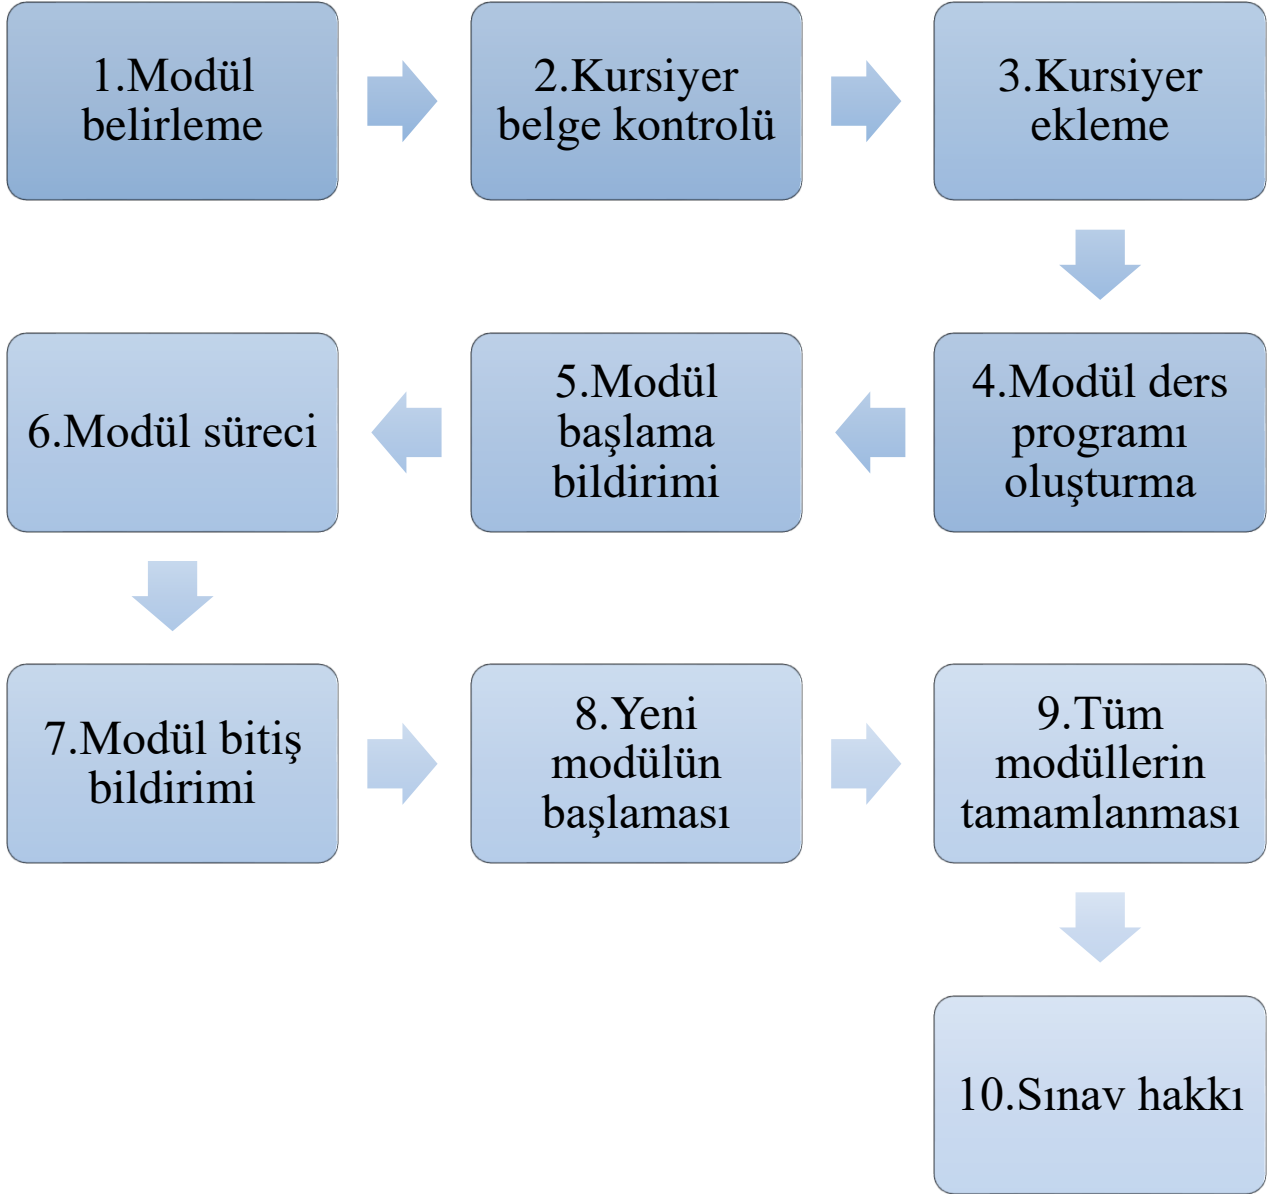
1.Modül belirleme

2.Kursiyer belge kontrolü

3.Kursiyer ekleme

4.Modül ders programı oluşturma

5.Modül başlama bildirimi

6.Modül süreci

7.Modül bitiş bildirimi

8.Yeni modülün başlaması

9.Tüm modüllerin tamamlanması

10.Sınav hakkı